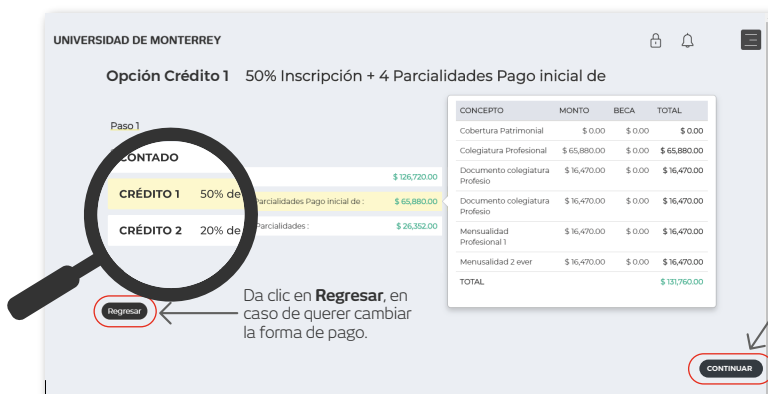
UNIVERSIDAD DE MONTERREY

Opción Crédito 1 50% Inscripción + 4 Parcialidades Pago inicial de

Paso 1

CONTADO $ 126,720.00

CRÉDITO 1 50% de Parcialidades Pago inicial de : $ 65,880.00

CRÉDITO 2 20% de Parcialidades : $ 26,352.00

| CONCEPTO | MONTO | BECA | TOTAL |
|---|---|---|---|
| Cobertura Patrimonial | \$ 0.00 | \$ 0.00 | \$ 0.00 |
| Colegiatura Profesional | \$ 65,880.00 | \$ 0.00 | \$ 65,880.00 |
| Documento colegiatura Profesio | \$ 16,470.00 | \$ 0.00 | \$ 16,470.00 |
| Documento colegiatura Profesio | \$ 16,470.00 | \$ 0.00 | \$ 16,470.00 |
| Mensualidad Profesional 1 | \$ 16,470.00 | \$ 0.00 | \$ 16,470.00 |
| Mensualidad 2 ever | \$ 16,470.00 | \$ 0.00 | \$ 16,470.00 |
| TOTAL | | | \$ 131,760.00 |

Regresar

Da clic en Regresar, en caso de querer cambiar la forma de pago.

CONTINUAR